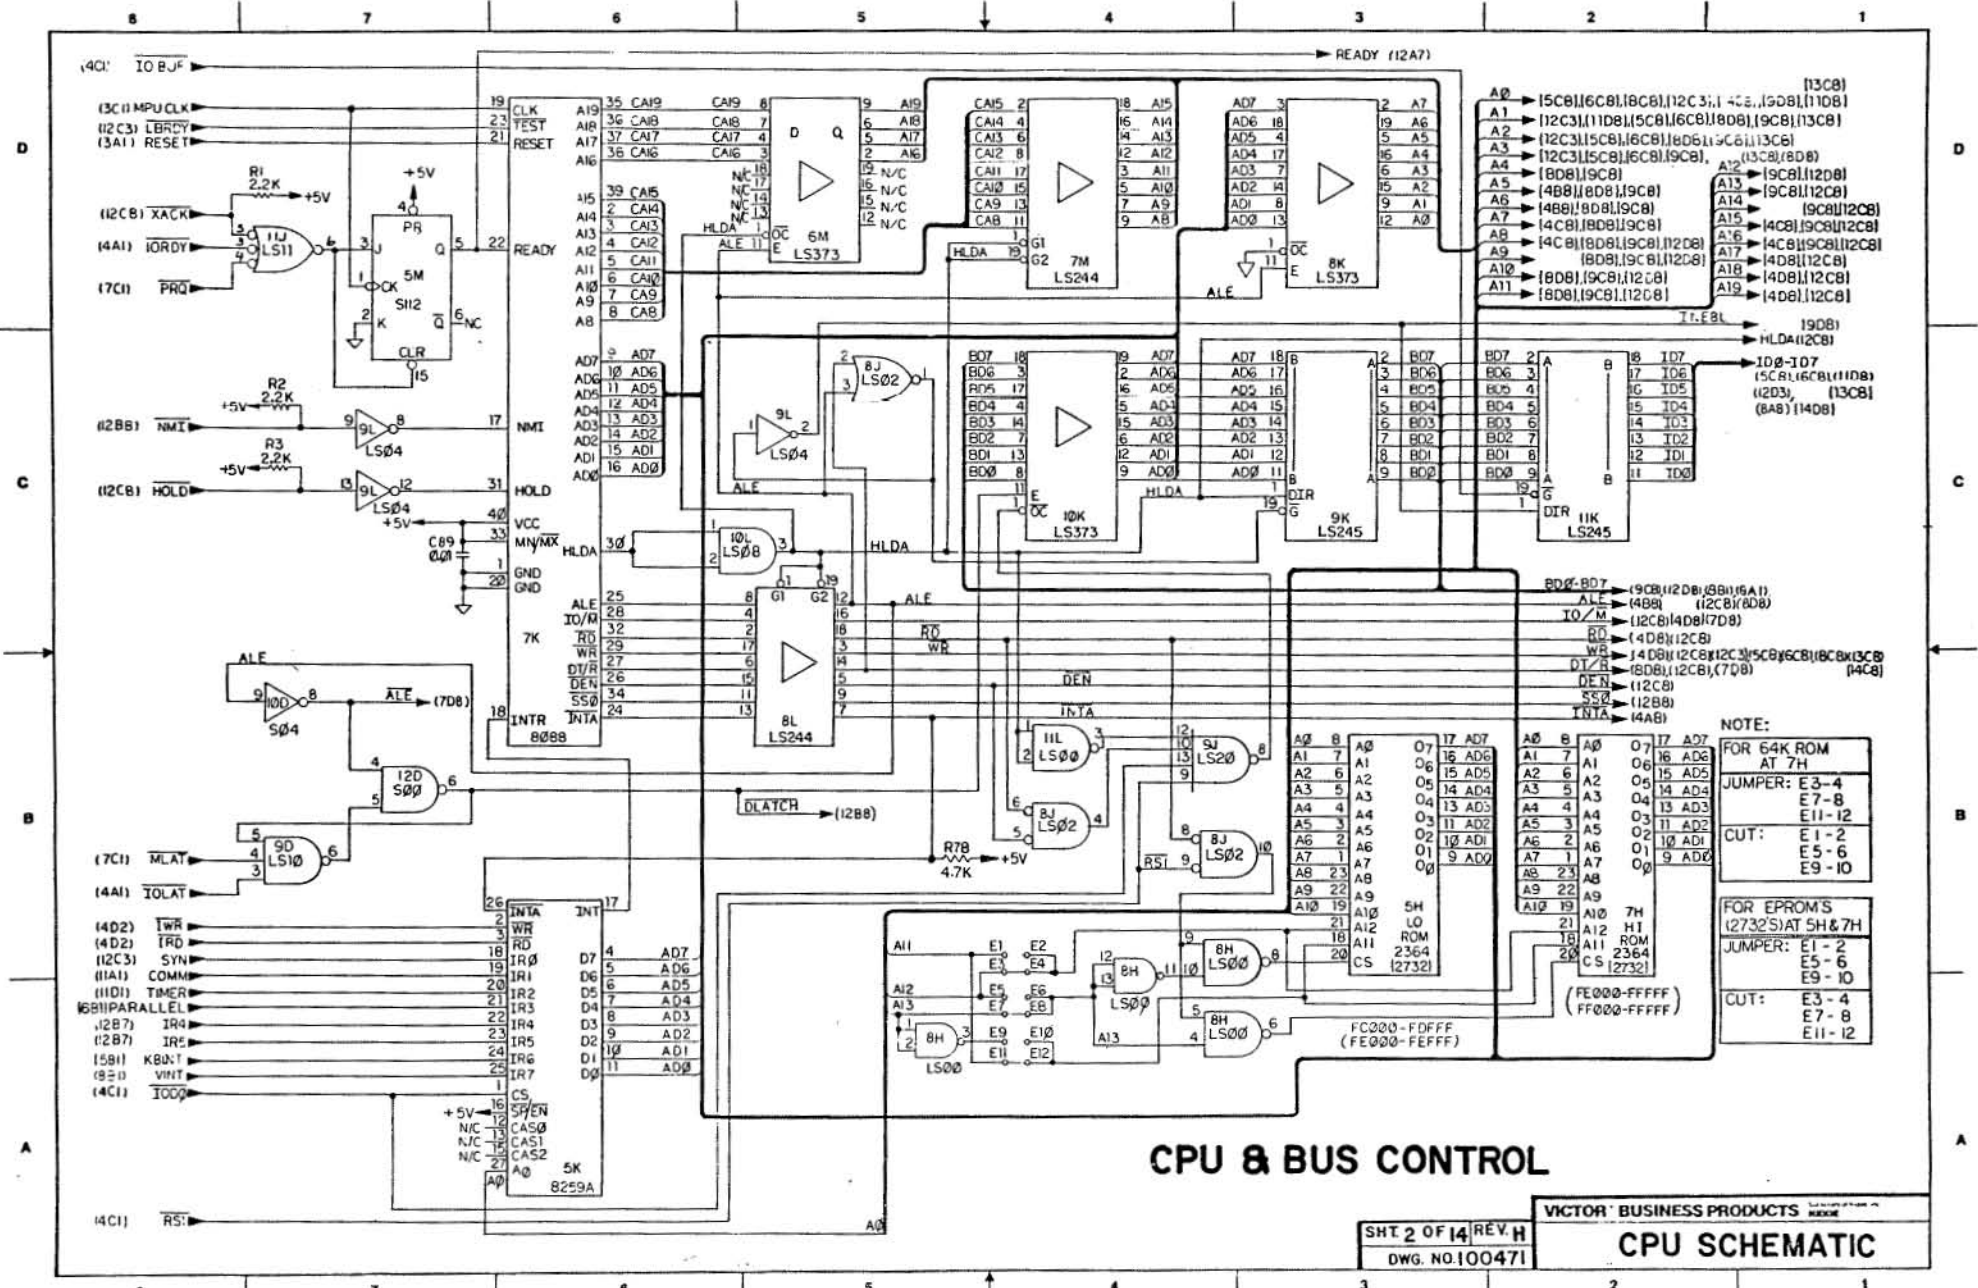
8 7 6 5 4 3 2 1

D C B A

(4C1) $\overline{IO\ BUF}$
READY (12A7)
(3C1) MPU CLK
(12C3) $\overline{LBRDY}$
(3A1) RESET
R1 2.2K +5V
(12C8) $\overline{XACK}$
(4A1) $\overline{IORDY}$
(7C1) $\overline{PRQ}$
1J LS11
+5V PR 5M S112 CK J K Q $\overline{Q}$ NC CLR 15
CLK TEST RESET READY A19 A18 A17 A16 A15 A14 A13 A12 A11 A10 A9 A8
CA19 CA18 CA17 CA16 CA15 CA14 CA13 CA12 CA11 CA10 CA9 CA8
D Q 6M LS373 $\overline{OC}$ E HLDA ALE
A19 A18 A17 A16 N/C N/C N/C N/C
CA15 CA14 CA13 CA12 CA11 CA10 CA9 CA8
A15 A14 A13 A12 A11 A10 A9 A8
G1 G2 HLDA 7M LS244
AD7 AD6 AD5 AD4 AD3 AD2 AD1 AD0
A7 A6 A5 A4 A3 A2 A1 A0
$\overline{OC}$ E 8K LS373 ALE
A0 ► [5C8],[6C8],[8C8],[12C3],[4C8],[9D8],[11D8] [13C8]
A1 ► [12C3],[11D8],[5C8],[6C8],[8D8],[9C8],[13C8]
A2 ► [12C3],[5C8],[6C8],[8D6],[9C8],[13C6]
A3 ► [12C3],[5C8],[6C8],[9C8], (13C8),(8D8)
A4 ► [8D8],[9C8]
A5 ► [4B8],[8D8],[9C8]
A6 ► [4B8],[8D8],[9C8]
A7 ► [4C8],[8D8],[9C8]
A8 ► [4C8],[8D8],[9C8],[12D8]
A9 [8D8],[9C8],[12D8]
A10 ► [8D8],[9C8],[12C8]
A11 ► [8D8],[9C8],[12C8]
A12 ► [9C8],[12D8]
A13 ► [9C8],[12C8]
A14 [9C8],[12C8]
A15 ► [4C8],[9C8],[12C8]
A16 ► [4C8],[9C8],[12C8]
A17 ► [4D8],[12C8]
A18 ► [4D8],[12C8]
A19 ► [4D8],[12C8]
IN.EBL (9D8)
HLDA (12C8)
ID0-ID7 (5C8),(6C8),(11D8) (12D3), (13C8) (8A8) (14D8)
R2 2.2K +5V
(12B6) $\overline{NMI}$ 9L LS04 NMI
R3 2.2K +5V
(12C8) $\overline{HOLD}$ 9L LS04 HOLD
+5V VCC MN/$\overline{MX}$ C89 .01 GND GND
AD7 AD6 AD5 AD4 AD3 AD2 AD1 AD0
HLDA 30
8J LS02 9L LS04 ALE
10L LS08 HLDA
G1 G2 8L LS244
ALE IO/$\overline{M}$ $\overline{RD}$ $\overline{WR}$ DT/$\overline{R}$ $\overline{DEN}$ $\overline{SS0}$ $\overline{INTA}$
7K 8088 INTR
ALE $\overline{RD}$ $\overline{WR}$ $\overline{DEN}$ $\overline{INTA}$
BD7 BD6 BD5 BD4 BD3 BD2 BD1 BD0
AD7 AD6 AD5 AD4 AD3 AD2 AD1 AD0
E $\overline{OC}$ 10K LS373 HLDA
B A DIR $\overline{G}$ 9K LS245
BD7 BD6 BD5 BD4 BD3 BD2 BD1 BD0
ID7 ID6 ID5 ID4 ID3 ID2 ID1 ID0
$\overline{G}$ DIR 11K LS245
BD0-BD7 ► (9C8),(12D8),(8B),(6A1)
ALE ► (4B8) (12C8)(8D8)
IO/$\overline{M}$ ► (12C8)(4D8)(7D8)
$\overline{RD}$ ► (4D8)(12C8)
$\overline{WR}$ ► (4D8)(12C8)(12C3)(5C8)(6C8)(8C8)(13C8) (14C8)
DT/$\overline{R}$ ► (8D8),(12C8),(7D8)
$\overline{DEN}$ ► (12C8)
$\overline{SS0}$ ► (12B8)
$\overline{INTA}$ ► (4A8)
ALE 10D S04 $\overline{ALE}$ ► (7D8)
12D S00
(7C1) $\overline{MLAT}$ 9D LS10
(4A1) $\overline{IOLAT}$
$\overline{DLATCH}$ ► (12B8)
11L LS00 9J LS20 8J LS02 8J LS02
R78 4.7K +5V
$\overline{RSI}$
A0 A1 A2 A3 A4 A5 A6 A7 A8 A9 A10
O7 O6 O5 O4 O3 O2 O1 O0
AD7 AD6 AD5 AD4 AD3 AD2 AD1 AD0
A11 A12 CS 5H LO ROM 2364 (2732)
7H HI ROM 2364 (2732)
(FE000-FFFFF) (FF000-FFFFF)
NOTE:
FOR 64K ROM AT 7H
JUMPER: E3-4 E7-8 E11-12
CUT: E1-2 E5-6 E9-10
FOR EPROM'S (2732'S) AT 5H & 7H
JUMPER: E1-2 E5-6 E9-10
CUT: E3-4 E7-8 E11-12
(4D2) $\overline{IWR}$
(4D2) $\overline{IRD}$
(12C3) SYN
(11A1) COMM
(11D1) TIMER
(6B1) PARALLEL
(12B7) IR4
(12B7) IR5
(5B1) KBINT
(8B1) VINT
(4C1) $\overline{IOD0}$
INTA WR RD IR0 IR1 IR2 IR3 IR4 IR5 IR6 IR7 CS SP/EN CAS0 CAS1 CAS2 A0 INT
+5V N/C N/C N/C
D7 D6 D5 D4 D3 D2 D1 D0
5K 8259A
(4C1) $\overline{RSI}$ A0
A11 A12 A13
E1 E2 E3 E4 E5 E6 E7 E8 E9 E10 E11 E12
8H LS00 8H LS00 8H LS00 8H LS00
A13
FC000-FDFFF (FE000-FEFFF)
CPU & BUS CONTROL
VICTOR BUSINESS PRODUCTS
CPU SCHEMATIC
SHT. 2 OF 14 REV. H
DWG. NO. 100471